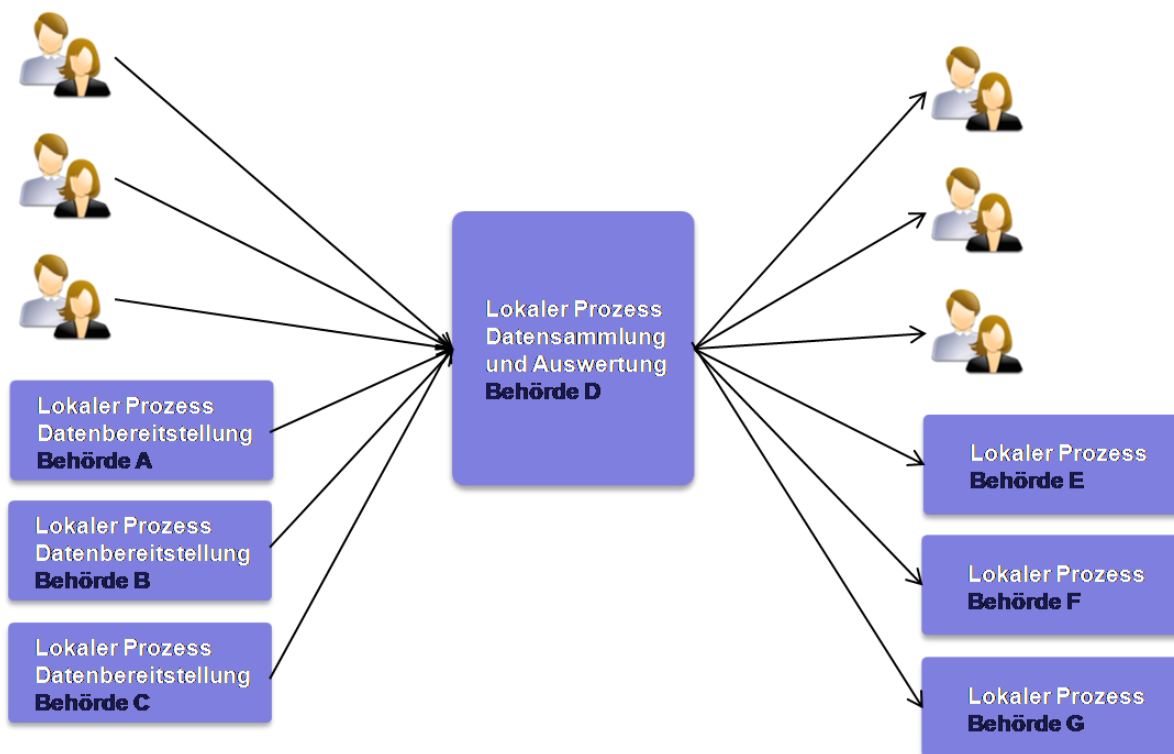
Lokaler Prozess
Datenbereitstellung
Behörde A

Lokaler Prozess
Datenbereitstellung
Behörde B

Lokaler Prozess
Datenbereitstellung
Behörde C

Lokaler Prozess
Datensammlung
und Auswertung
Behörde D

Lokaler Prozess
Behörde E

Lokaler Prozess
Behörde F

Lokaler Prozess
Behörde G